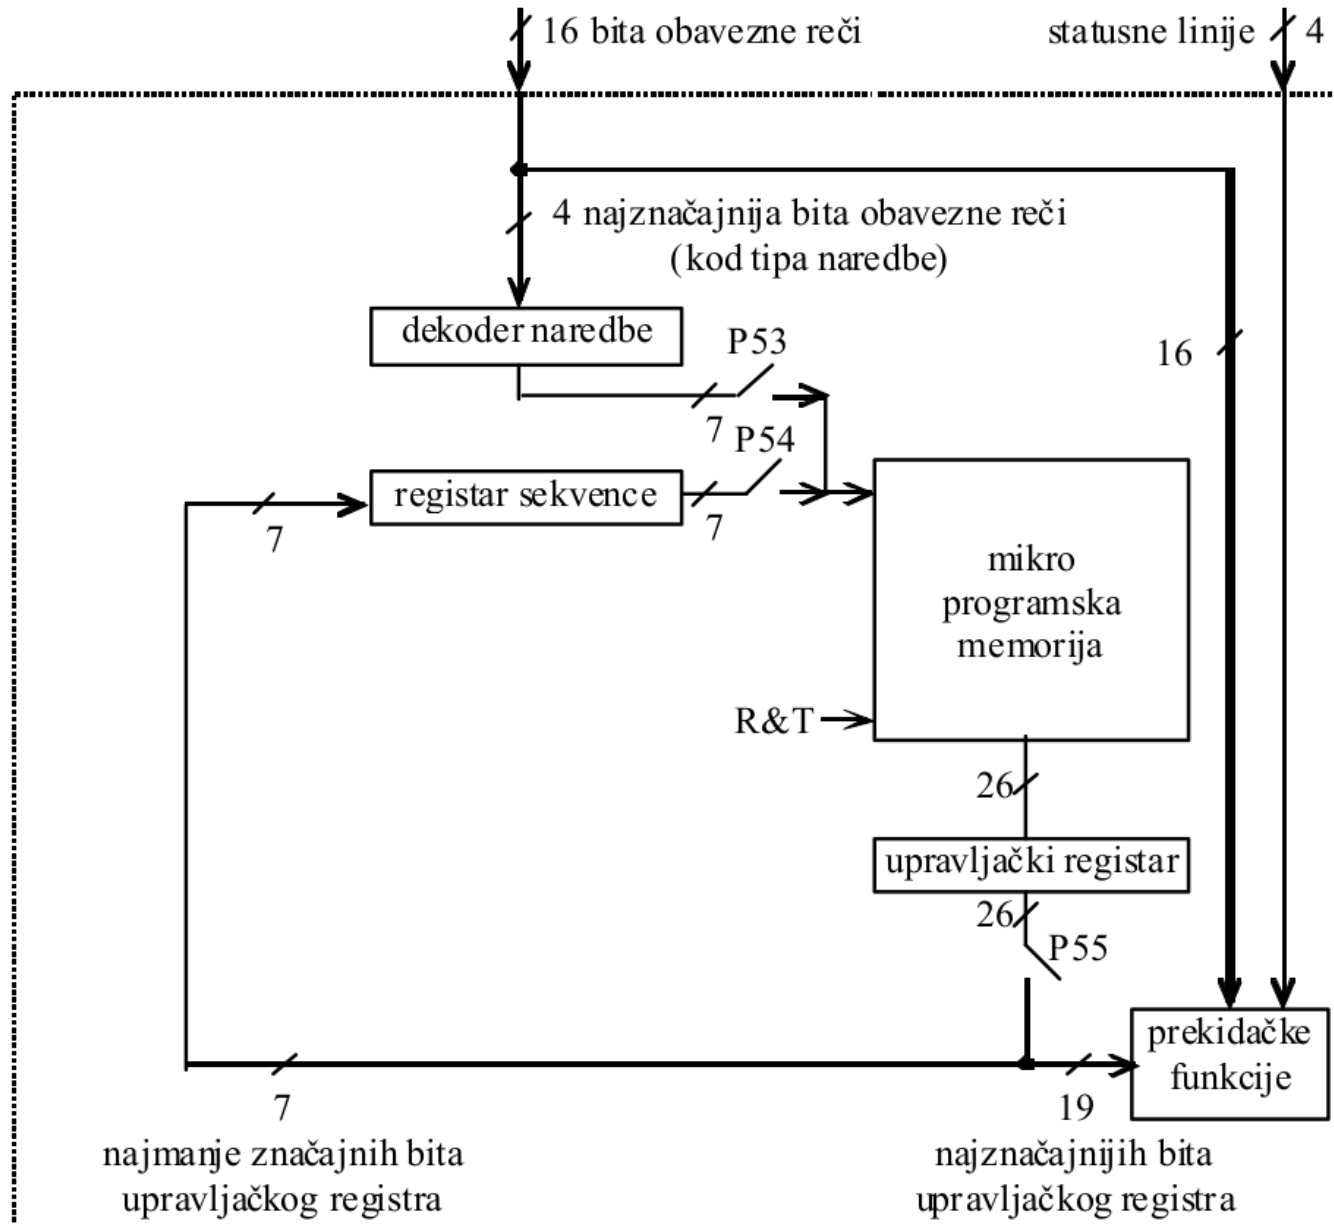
16 bita obavezne reči

statusne linije 4

4 najznačajnija bita obavezne reči (kod tipa naredbe)

dekoder naredbe

P53

16

7

P54

registar sekvence

7

7

mikro programska memorija

R&T

26

upravljački registar

26

P55

prekidačke funkcije

7

19

najmanje značajnih bita upravljačkog registra

najznačajnijih bita upravljačkog registra